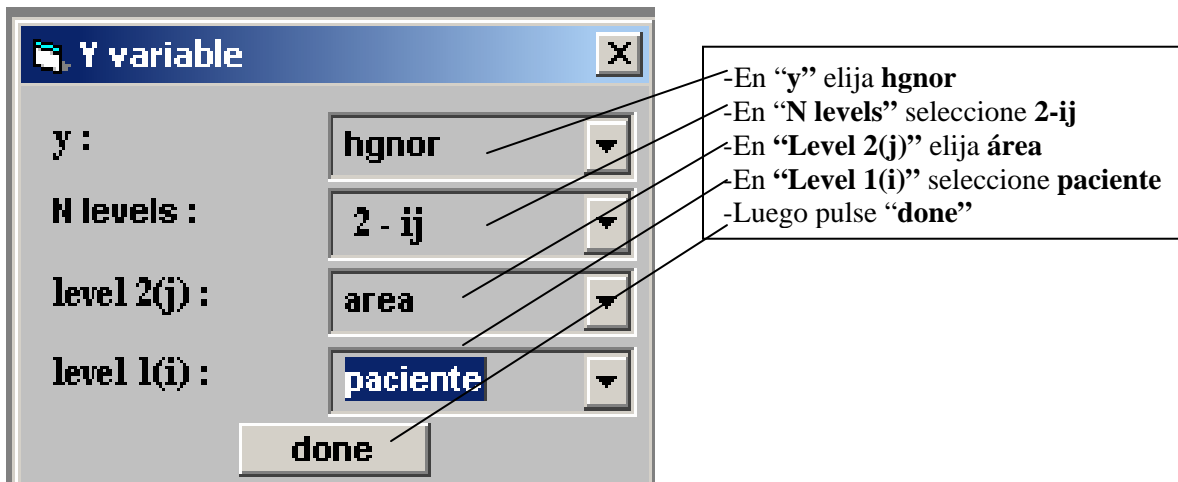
Y variable

y : hgnor

N levels : 2 - ij

level 2(j) : area

level 1(i) : paciente

done

-En “y” elija hgnor
-En “N levels” seleccione 2-ij
-En “Level 2(j)” elija área
-En “Level 1(i)” seleccione paciente
-Luego pulse “done”